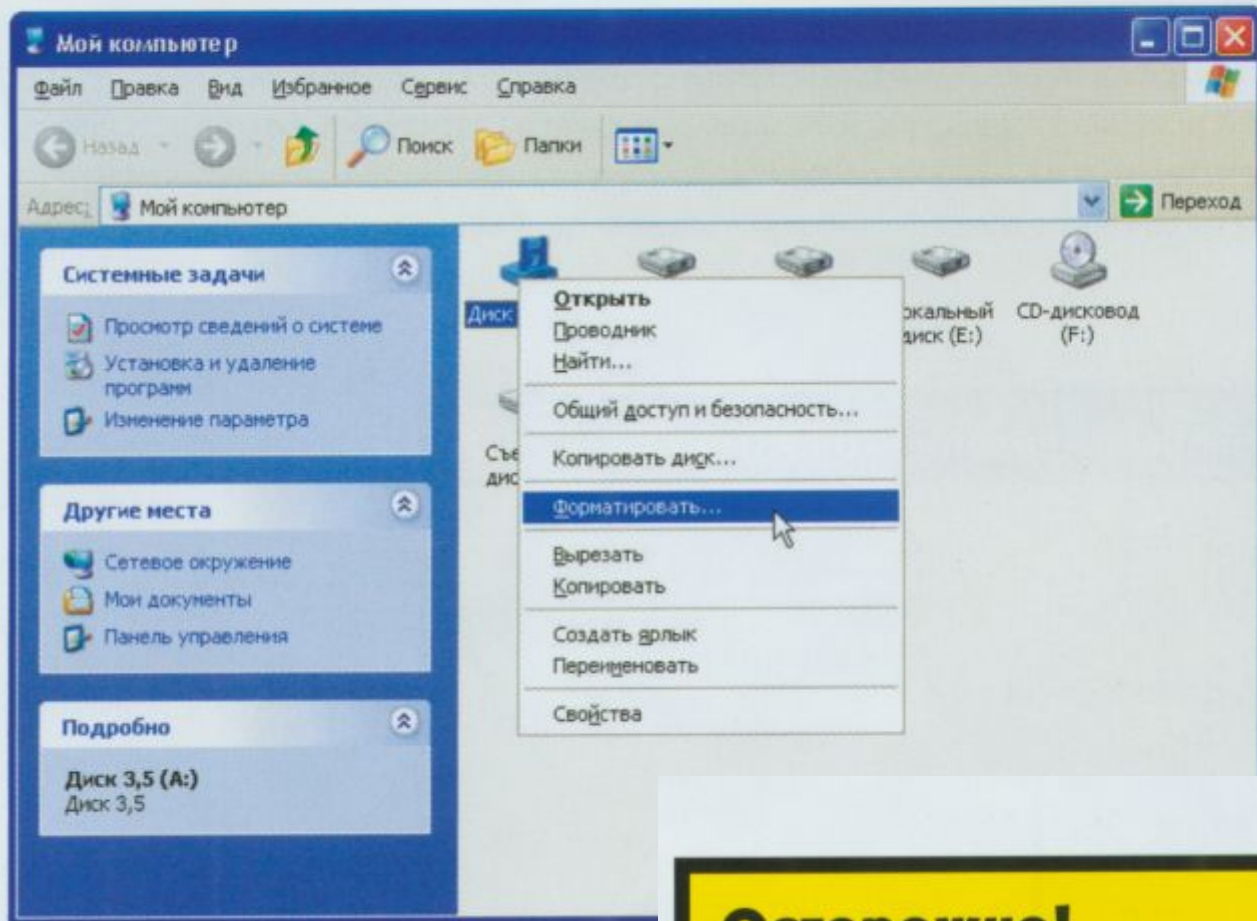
Мой компьютер

Файл Правка Вид Избранное Сервис Справка

Назад Поиск Папки

Адрес: Мой компьютер Переход

Системные задачи

Просмотр сведений о системе
Установка и удаление программ
Изменение параметра

Другие места

Сетевое окружение
Мои документы
Панель управления

Подробно

Диск 3,5 (A:)
Диск 3,5

Диск

Открыть
Проводник
Найти...
Общий доступ и безопасность...
Копировать диск...
Форматировать...
Вырезать
Копировать
Создать ярлык
Переименовать
Свойства

окальный диск (E:)

CD-дисковод (F:)

Съе дис

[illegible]